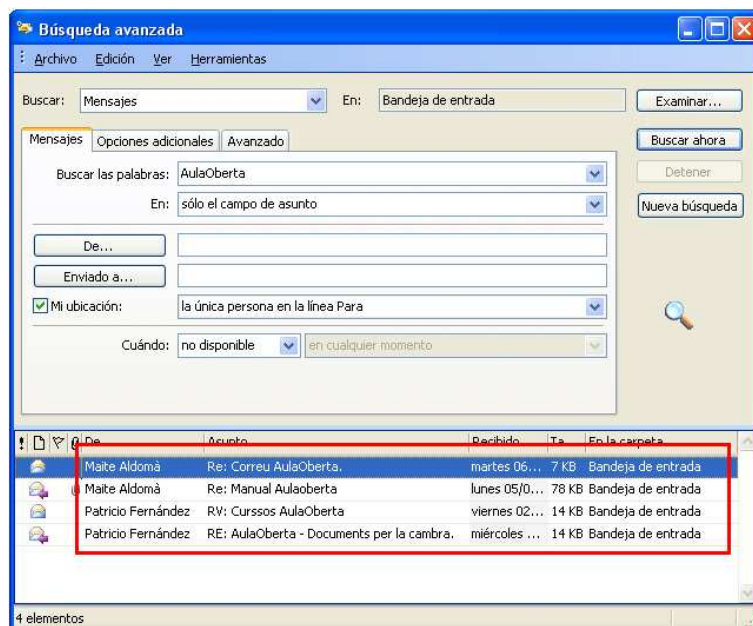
Búsqueda avanzada

Archivo Edición Ver Herramientas

Buscar: Mensajes En: Bandeja de entrada Examinar...

Mensajes Opciones adicionales Avanzado

Buscar ahora

Detener

Nueva búsqueda

Buscar las palabras: AulaOberta

En: sólo el campo de asunto

De...

Enviado a...

Mi ubicación: la única persona en la línea Para

Cuándo: no disponible en cualquier momento

| De | Asunto | Recibido | Ta... | En la carpeta |
|---|---|---|---|---|
| Maite Aldomà | Re: Correu AulaOberta. | martes 06... | 7 KB | Bandeja de entrada |
| Maite Aldomà | Re: Manual Aulaoberta | lunes 05/0... | 78 KB | Bandeja de entrada |
| Patricio Fernández | RV: Curssos AulaOberta | viernes 02... | 14 KB | Bandeja de entrada |
| Patricio Fernández | RE: AulaOberta - Documents per la cambra. | miércoles ... | 14 KB | Bandeja de entrada |

4 elementos